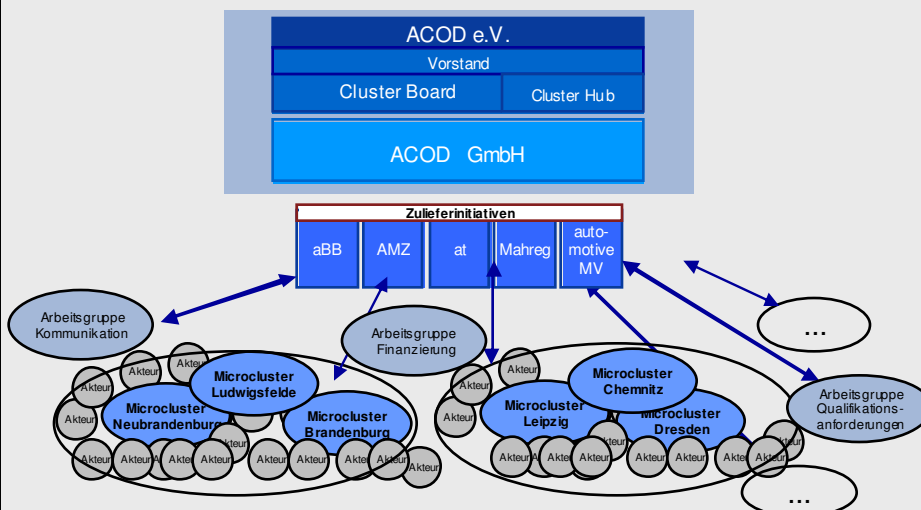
ACOD e.V.
Vorstand
Cluster Board
Cluster Hub
ACOD GmbH

Zulieferinitiativen
aBB
AMZ
at
Mahreg
automotive MV

Arbeitsgruppe Kommunikation
Arbeitsgruppe Finanzierung
...
Arbeitsgruppe Qualifikationsanforderungen
...

Microcluster Ludwigsfelde
Microcluster Neubrandenburg
Microcluster Brandenburg
Microcluster Chemnitz
Microcluster Leipzig
Microcluster Dresden

Akteur
Akteur
Akteur
Akteur
Akteur
Akteur
Akteur
Akteur
Akteur
Akteur
Akteur
Akteur
Akteur
Akteur
Akteur
Akteur
Akteur
Akteur
Akteur
Akteur
Akteur
Akteur
Akteur
Akteur
Akteur
Akteur